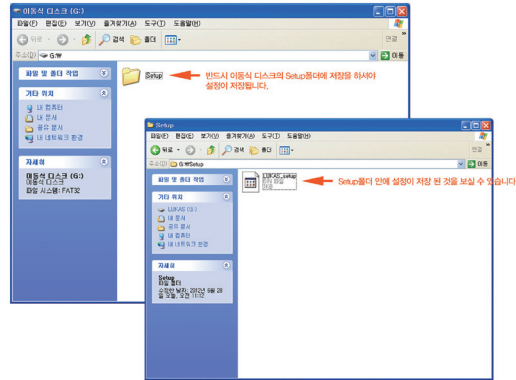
이동식 디스크 (G:)

파일(F) 편집(E) 보기(V) 즐겨찾기(A) 도구(T) 도움말(H)

뒤로 검색 폴더

주소(D) G:₩ 이동 연결

파일 및 폴더 작업

기타 위치
내 컴퓨터
내 문서
공유 문서
내 네트워크 환경

자세히
이동식 디스크 (G:)
이동식 디스크
파일 시스템: FAT32

Setup

반드시 이동식 디스크의 Setup폴더에 저장을 하셔야 설정이 저장됩니다.

Setup

파일(F) 편집(E) 보기(V) 즐겨찾기(A) 도구(T) 도움말(H)

뒤로 검색 폴더

주소(D) G:₩Setup 이동 연결

파일 및 폴더 작업

기타 위치
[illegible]
내 문서
공유 문서
내 컴퓨터
내 네트워크 환경

자세히
Setup
파일 폴더
수정한 날짜: 2012년 6월 28일 오늘, 오전 11:12

13EKAB_setup
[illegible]

Setup폴더 안에 설정이 저장 된 것을 보실 수 있습니다